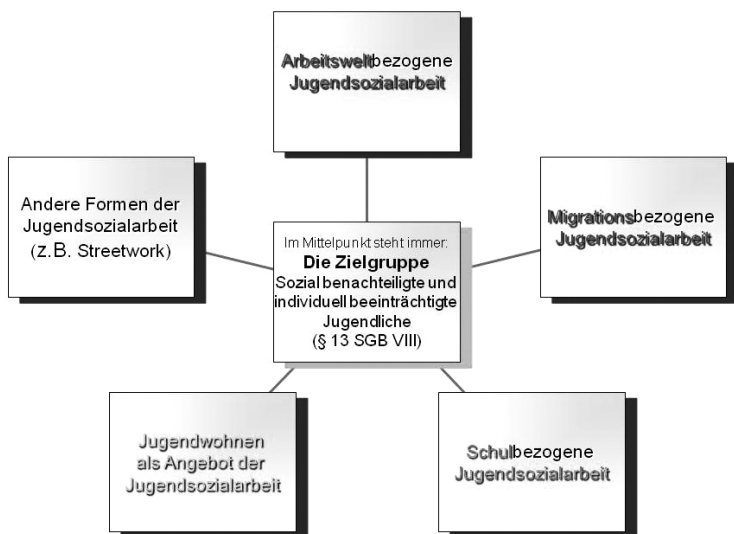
Arbeitsweltbezogene Jugendsozialarbeit

Andere Formen der Jugendsozialarbeit (z.B. Streetwork)

Im Mittelpunkt steht immer:
**Die Zielgruppe**
Sozial benachteiligte und individuell beeinträchtigte Jugendliche
(§ 13 SGB VIII)

Migrationsbezogene Jugendsozialarbeit

Jugendwohnen als Angebot der Jugendsozialarbeit

Schulbezogene Jugendsozialarbeit